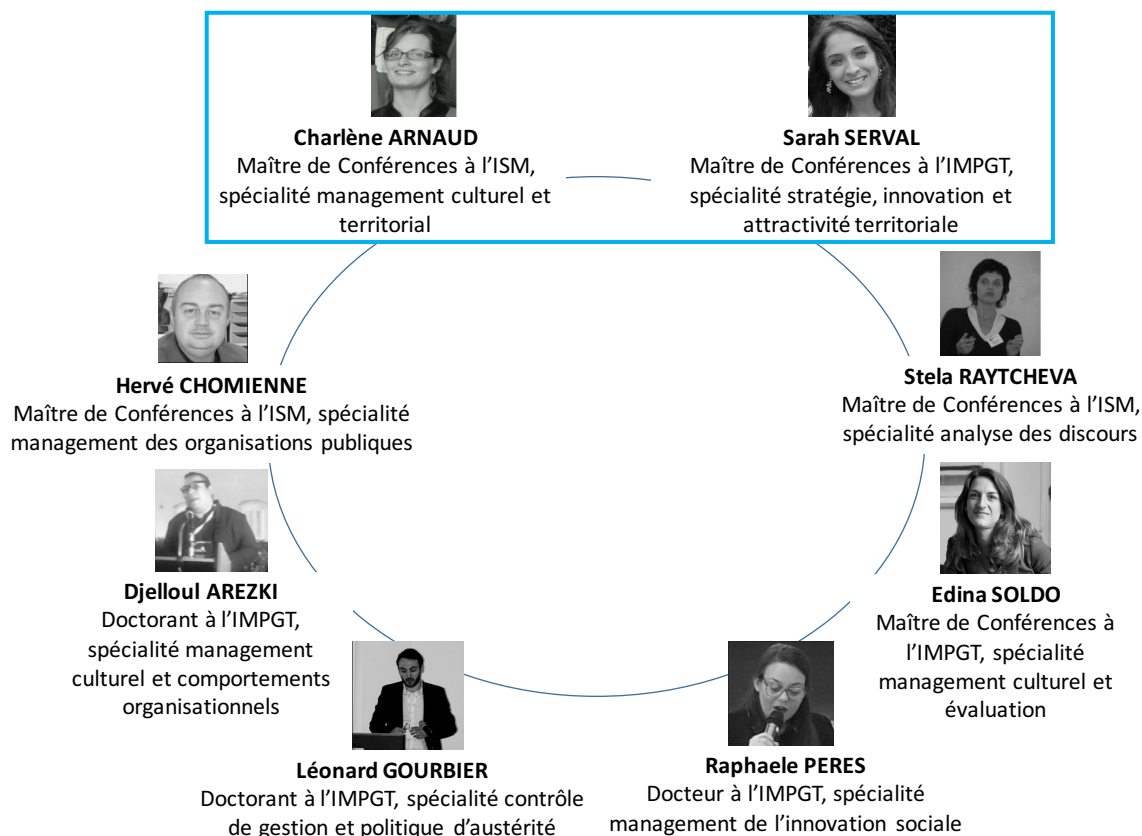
**Charlène ARNAUD**
Maître de Conférences à l'ISM, spécialité management culturel et territorial

**Sarah SERVAL**
Maître de Conférences à l'IMPGT, spécialité stratégie, innovation et attractivité territoriale

**Hervé CHOMIENNE**
Maître de Conférences à l'ISM, spécialité management des organisations publiques

**Stela RAYTCHEVA**
Maître de Conférences à l'ISM, spécialité analyse des discours

**Djelloul AREZKI**
Doctorant à l'IMPGT, spécialité management culturel et comportements organisationnels

**Edina SOLDO**
Maître de Conférences à l'IMPGT, spécialité management culturel et évaluation

**Léonard GOURBIER**
Doctorant à l'IMPGT, spécialité contrôle de gestion et politique d'austérité

**Raphaele PERES**
Docteur à l'IMPGT, spécialité management de l'innovation sociale